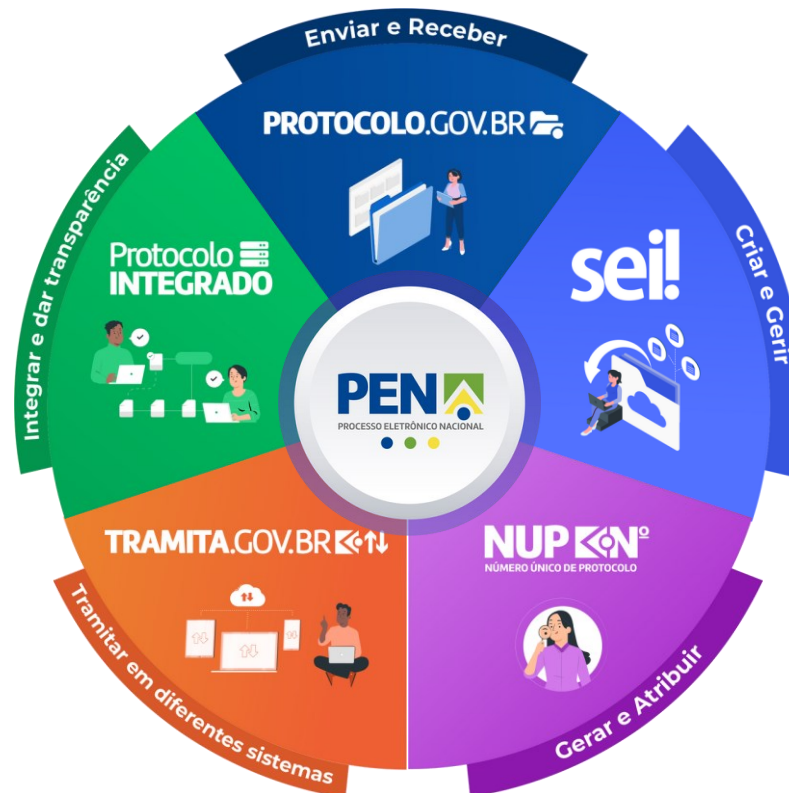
Enviar e Receber

PROTOCOLO.GOV.BR

Criar e Gerir

sei!

Integrar e dar transparência

Protocolo INTEGRADO

PEN
PROCESSO ELETRÔNICO NACIONAL

TRAMITA.GOV.BR

Tramitar em diferentes sistemas

NUP
NÚMERO ÚNICO DE PROTOCOLO

Gerar e Atribuir